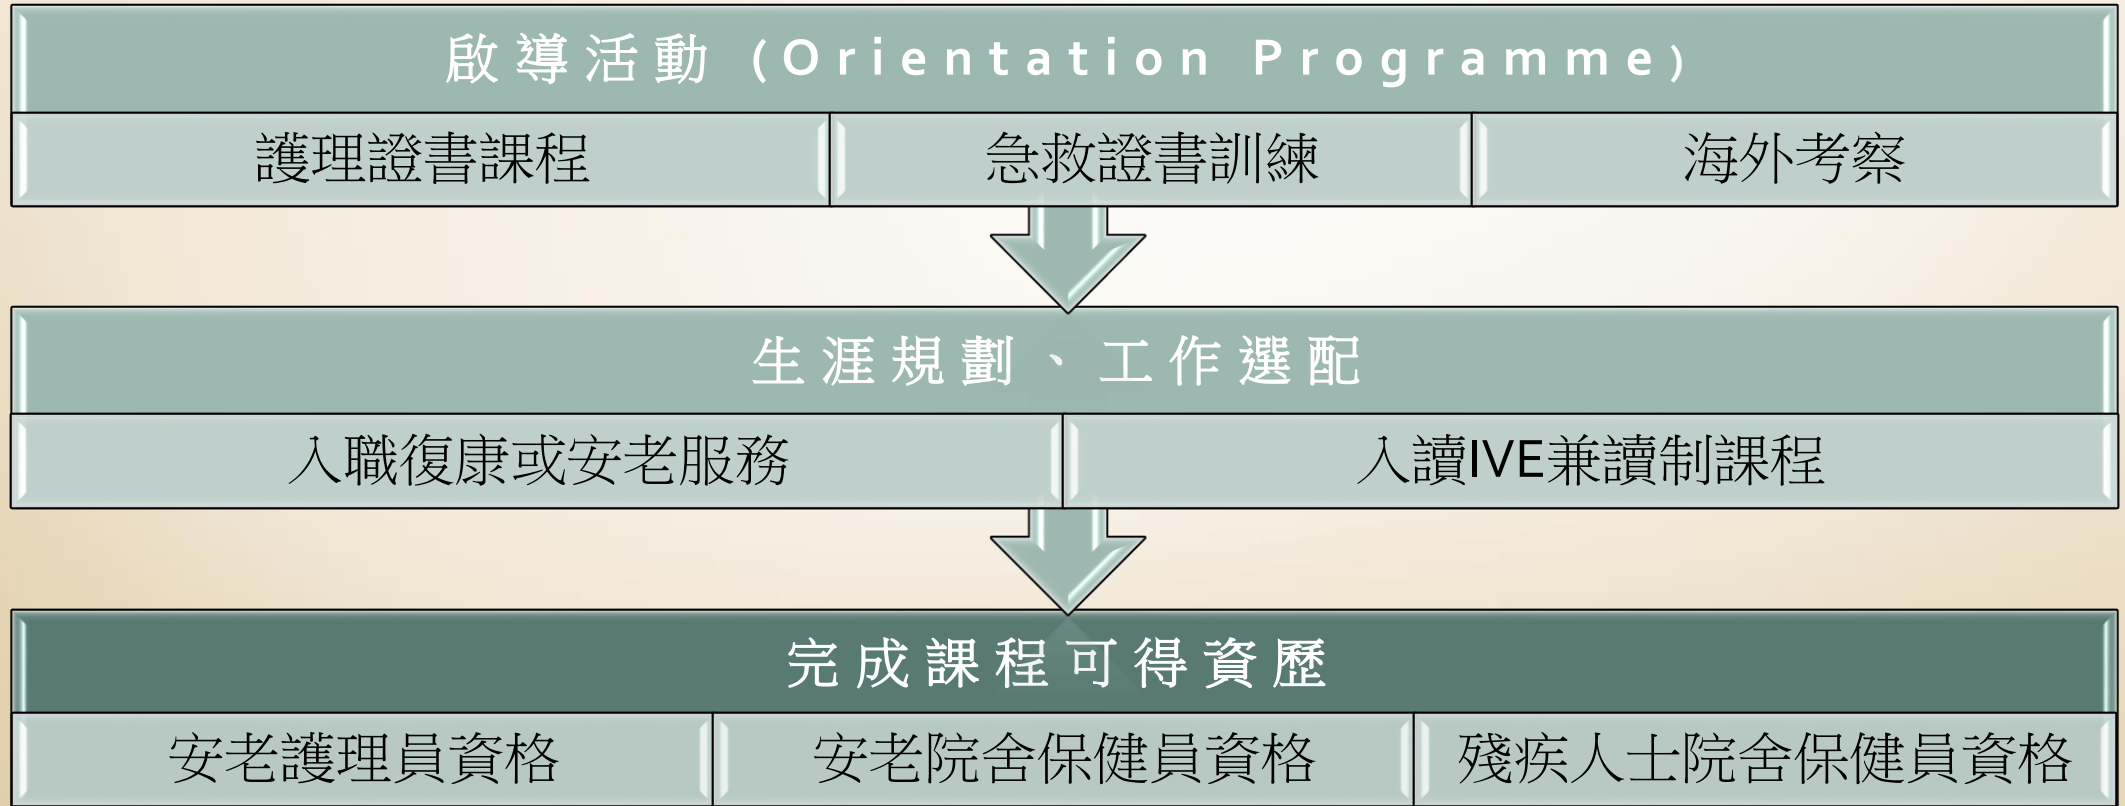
啟導活動 (Orientation Programme)

| 護理證書課程 | 急救證書訓練 | 海外考察 |
|---|---|---|

生涯規劃、工作選配

| 入職復康或安老服務 | 入讀IVE兼讀制課程 |
|---|---|

完成課程可得資歷

| 安老護理員資格 | 安老院舍保健員資格 | 殘疾人士院舍保健員資格 |
|---|---|---|